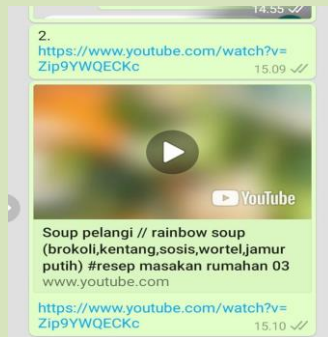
14.55

2.
https://www.youtube.com/watch?v=Zip9YWQECKc
15.09

YouTube

Soup pelangi // rainbow soup (brokoli,kentang,sosis,wortel,jamur putih) #resep masakan rumahan 03
www.youtube.com

https://www.youtube.com/watch?v=Zip9YWQECKc
15.10